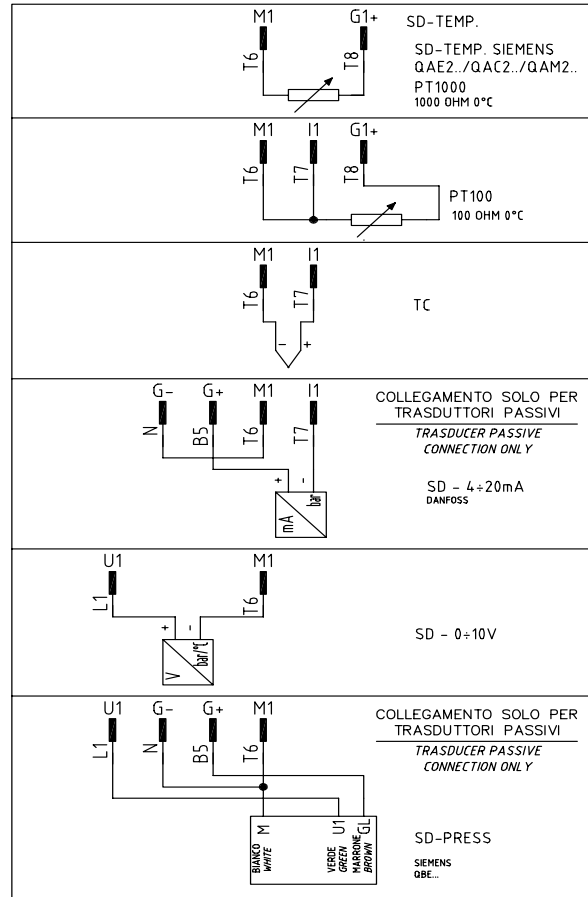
M1 G1+
T6 T8
SD-TEMP.
SD-TEMP. SIEMENS
QAE2../QAC2../QAM2..
PT1000
1000 OHM 0°C

M1 I1 G1+
T6 T7 T8
PT100
100 OHM 0°C

M1 I1
T6 T7
- +
TC

G- G+ M1 I1
N B5 T6 T7
+ -
mA bar
COLLEGAMENTO SOLO PER TRASDUTTORI PASSIVI
TRASDUCER PASSIVE CONNECTION ONLY
SD - 4÷20mA
DANFOSS

U1 M1
L1 T6
+ -
V bar/°C
SD - 0÷10V

U1 G- G+ M1
L1 N B5 T6
M U1 GL
BIANCO WHITE
VERDE GREEN
MARRONE BROWN
COLLEGAMENTO SOLO PER TRASDUTTORI PASSIVI
TRASDUCER PASSIVE CONNECTION ONLY
SD-PRESS
SIEMENS
QBE...